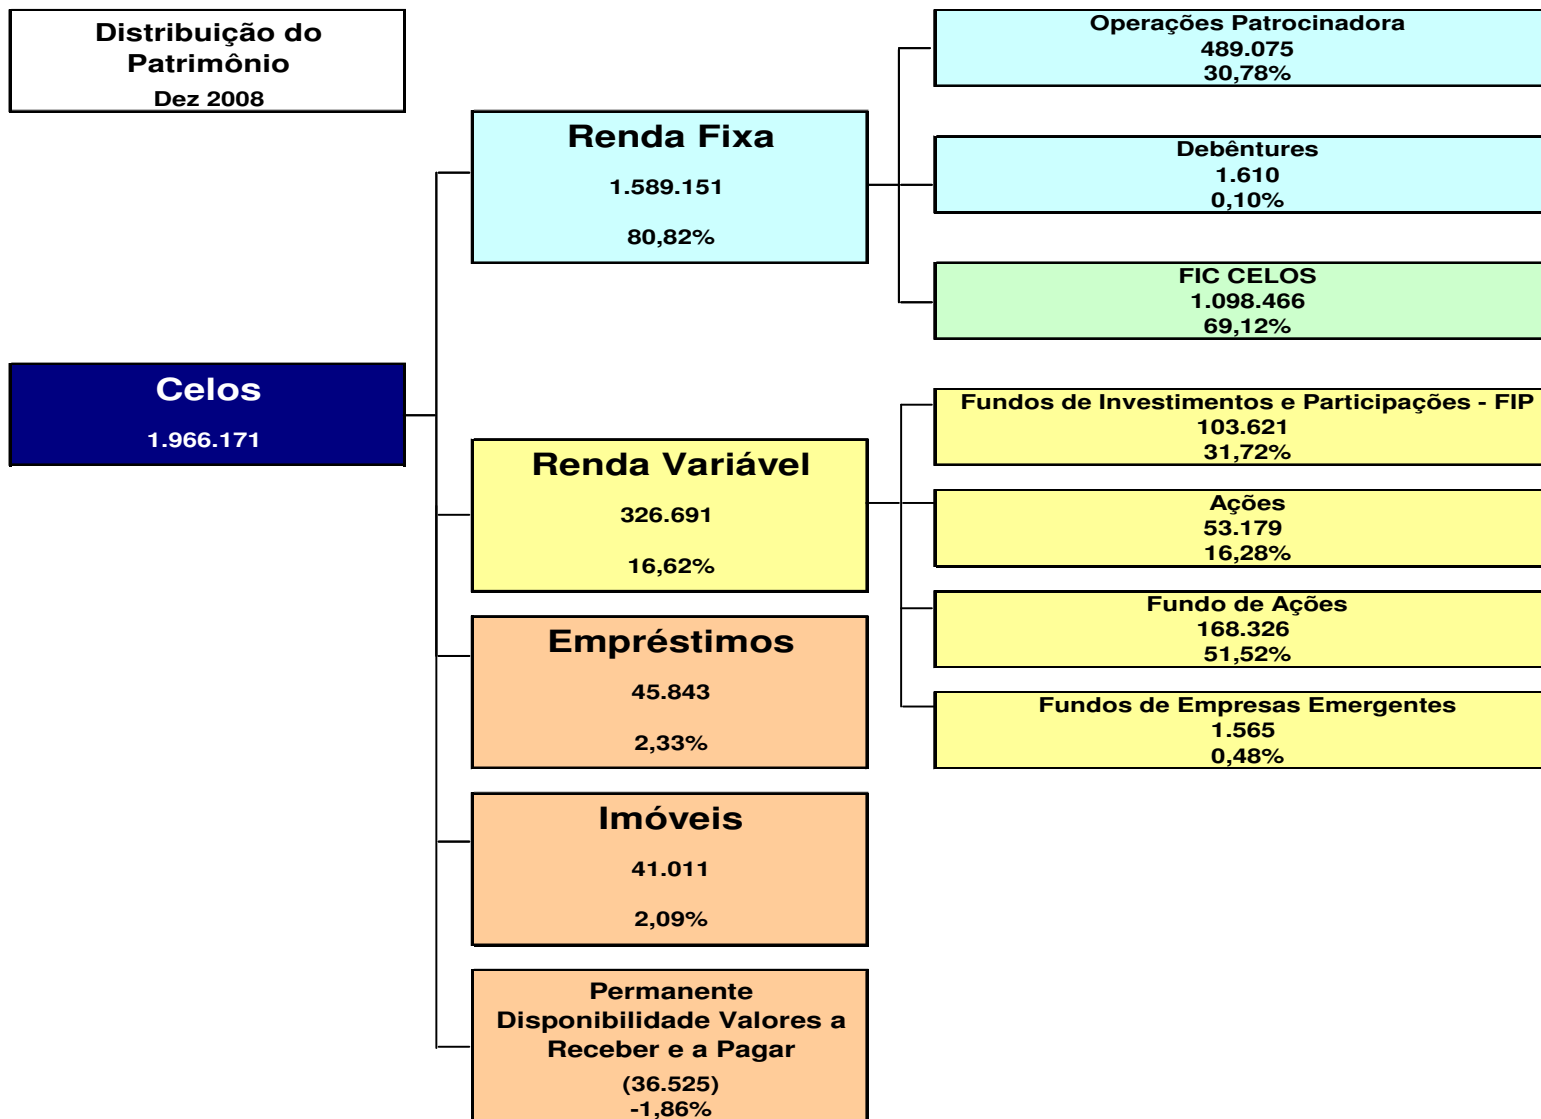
Distribuição do Patrimônio
Dez 2008

Celos
1.966.171

Renda Fixa
1.589.151
80,82%

Operações Patrocinadora
489.075
30,78%

Debêntures
1.610
0,10%

FIC CELOS
1.098.466
69,12%

Renda Variável
326.691
16,62%

Fundos de Investimentos e Participações - FIP
103.621
31,72%

Ações
53.179
16,28%

Fundo de Ações
168.326
51,52%

Fundos de Empresas Emergentes
1.565
0,48%

Empréstimos
45.843
2,33%

Imóveis
41.011
2,09%

Permanente
Disponibilidade Valores a Receber e a Pagar
(36.525)
-1,86%